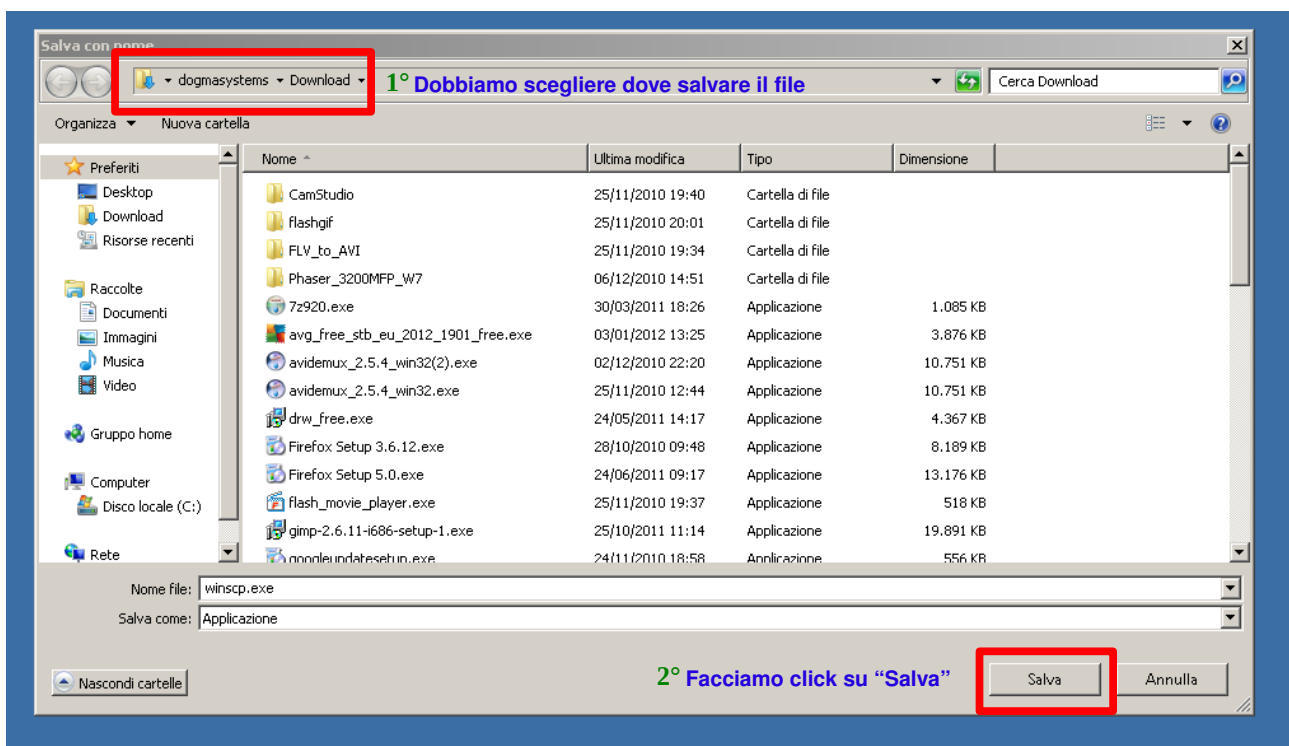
Salva con nome

dogmasystems ▸ Download ▸

1° Dobbiamo scegliere dove salvare il file

Cerca Download

Organizza ▾ Nuova cartella

Preferiti
Desktop
Download
Risorse recenti

Raccolte
Documenti
Immagini
Musica
Video

Gruppo home

Computer
Disco locale (C:)

Rete

| Nome | Ultima modifica | Tipo | Dimensione |
|---|---|---|---|
| CamStudio | 25/11/2010 19:40 | Cartella di file | |
| flashgif | 25/11/2010 20:01 | Cartella di file | |
| FLV_to_AVI | 25/11/2010 19:34 | Cartella di file | |
| Phaser_3200MFP_W7 | 06/12/2010 14:51 | Cartella di file | |
| 7z920.exe | 30/03/2011 18:26 | Applicazione | 1.085 KB |
| avg_free_stb_eu_2012_1901_free.exe | 03/01/2012 13:25 | Applicazione | 3.876 KB |
| avidemux_2.5.4_win32(2).exe | 02/12/2010 22:20 | Applicazione | 10.751 KB |
| avidemux_2.5.4_win32.exe | 25/11/2010 12:44 | Applicazione | 10.751 KB |
| drw_free.exe | 24/05/2011 14:17 | Applicazione | 4.367 KB |
| Firefox Setup 3.6.12.exe | 28/10/2010 09:48 | Applicazione | 8.189 KB |
| Firefox Setup 5.0.exe | 24/06/2011 09:17 | Applicazione | 13.176 KB |
| flash_movie_player.exe | 25/11/2010 19:37 | Applicazione | 518 KB |
| gimp-2.6.11-i686-setup-1.exe | 25/10/2011 11:14 | Applicazione | 19.891 KB |
| googleupdatesetup.exe | 24/11/2010 18:58 | Applicazione | 556 KB |

Nome file: winscp.exe
Salva come: Applicazione

Nascondi cartelle

2° Facciamo click su “Salva”

Salva
Annulla